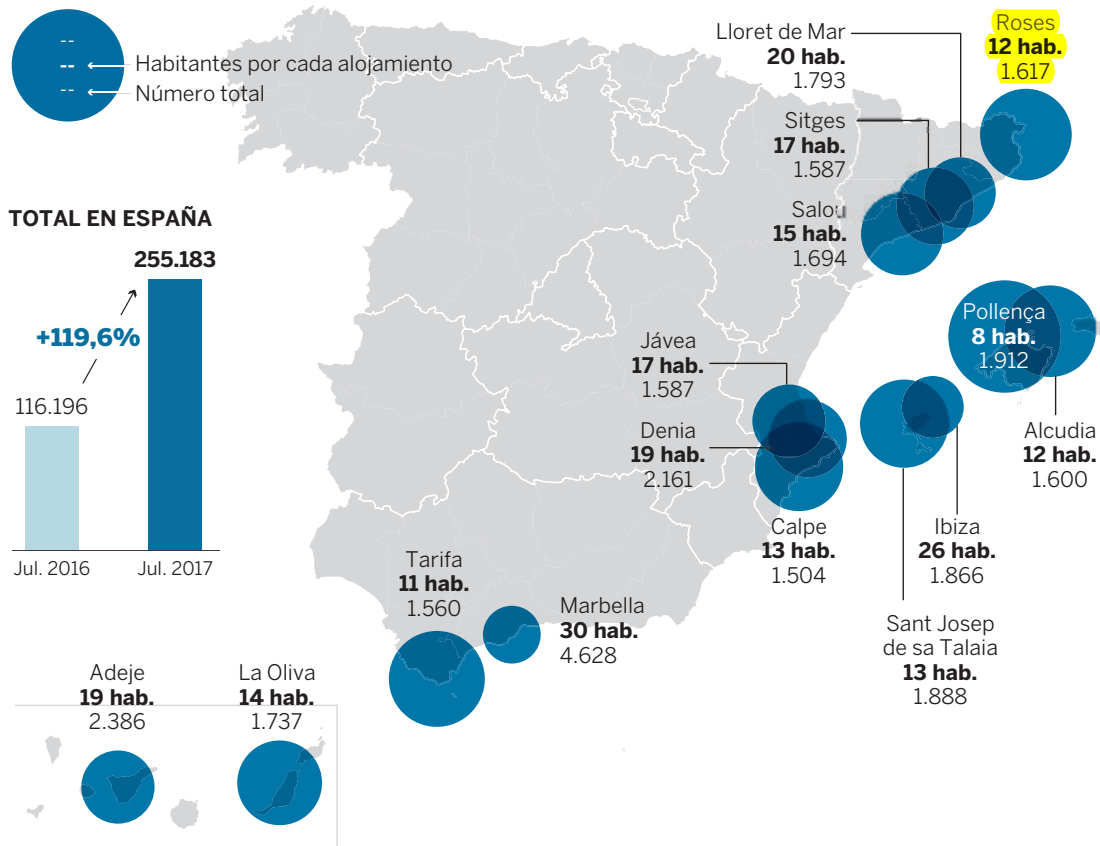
--
--
--
Habitantes por cada alojamiento
Número total

TOTAL EN ESPAÑA

255.183
+119,6%
116.196
Jul. 2016
Jul. 2017

Lloret de Mar
20 hab.
1.793

Roses
12 hab.
1.617

Sitges
17 hab.
1.587

Salou
15 hab.
1.694

Pollença
8 hab.
1.912

Alcudia
12 hab.
1.600

Jávea
17 hab.
1.587

Denia
19 hab.
2.161

Calpe
13 hab.
1.504

Ibiza
26 hab.
1.866

Sant Josep de sa Talaia
13 hab.
1.888

Tarifa
11 hab.
1.560

Marbella
30 hab.
4.628

Adeje
19 hab.
2.386

La Oliva
14 hab.
1.737